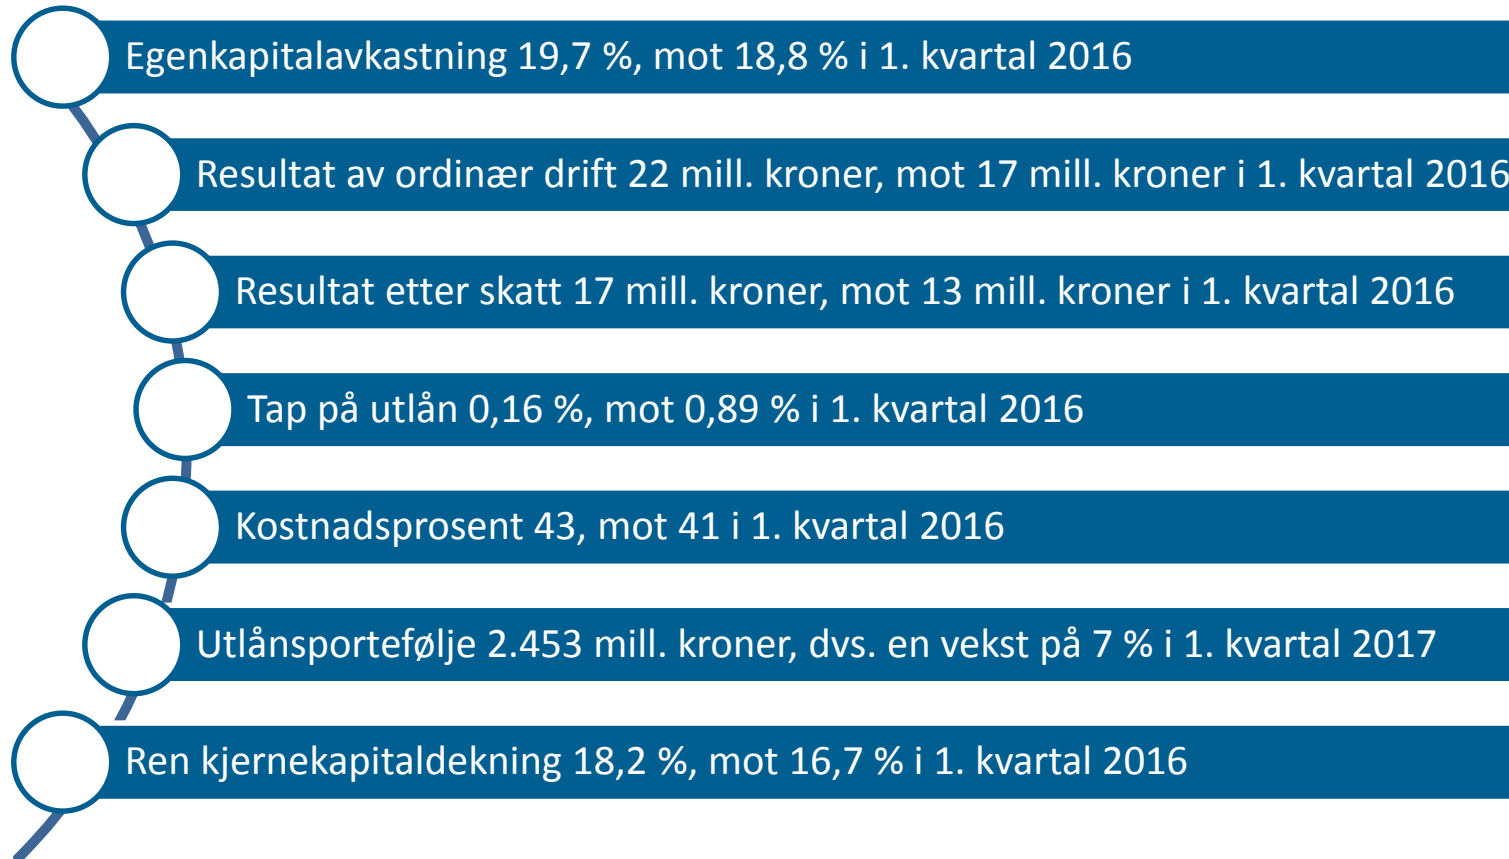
Egenkapitalavkastning 19,7 %, mot 18,8 % i 1. kvartal 2016

Resultat av ordinær drift 22 mill. kroner, mot 17 mill. kroner i 1. kvartal 2016

Resultat etter skatt 17 mill. kroner, mot 13 mill. kroner i 1. kvartal 2016

Tap på utlån 0,16 %, mot 0,89 % i 1. kvartal 2016

Kostnadsprosent 43, mot 41 i 1. kvartal 2016

Utlånsportefølje 2.453 mill. kroner, dvs. en vekst på 7 % i 1. kvartal 2017

Ren kjernekapitaldekning 18,2 %, mot 16,7 % i 1. kvartal 2016